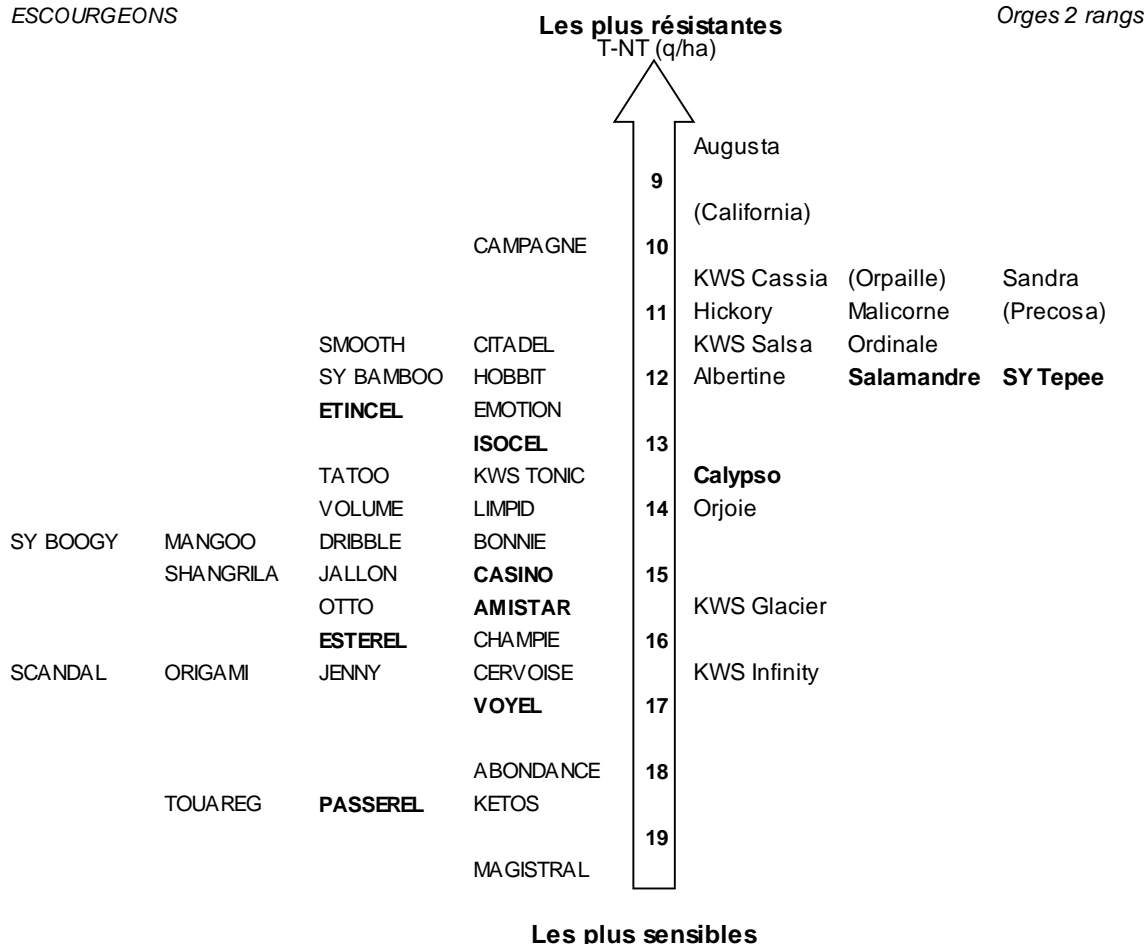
ESCOURGEONS

Les plus résistantes
T-NT (q/ha)

Orges 2 rangs

Augusta
9
(California)
CAMPAGNE 10
KWS Cassia (Orpaille) Sandra
11 Hickory Malicorne (Precosa)
SMOOTH CITADEL KWS Salsa Ordinale
SY BAMBOO HOBBIT 12 Albertine **Salamandre** **SY Tepee**
**ETINCEL** EMOTION
**ISOCEL** 13
TATOO KWS TONIC **Calypso**
VOLUME LIMPID 14 Orjoie
SY BOOGY MANGOO DRIBBLE BONNIE
SHANGRILA JALLON **CASINO** 15
OTTO **AMISTAR** KWS Glacier
**ESTEREL** CHAMPIE 16
SCANDAL ORIGAMI JENNY CERVOISE KWS Infinity
**VOYEL** 17
ABONDANCE 18
TOUAREG **PASSEREL** KETOS
19
MAGISTRAL

Les plus sensibles